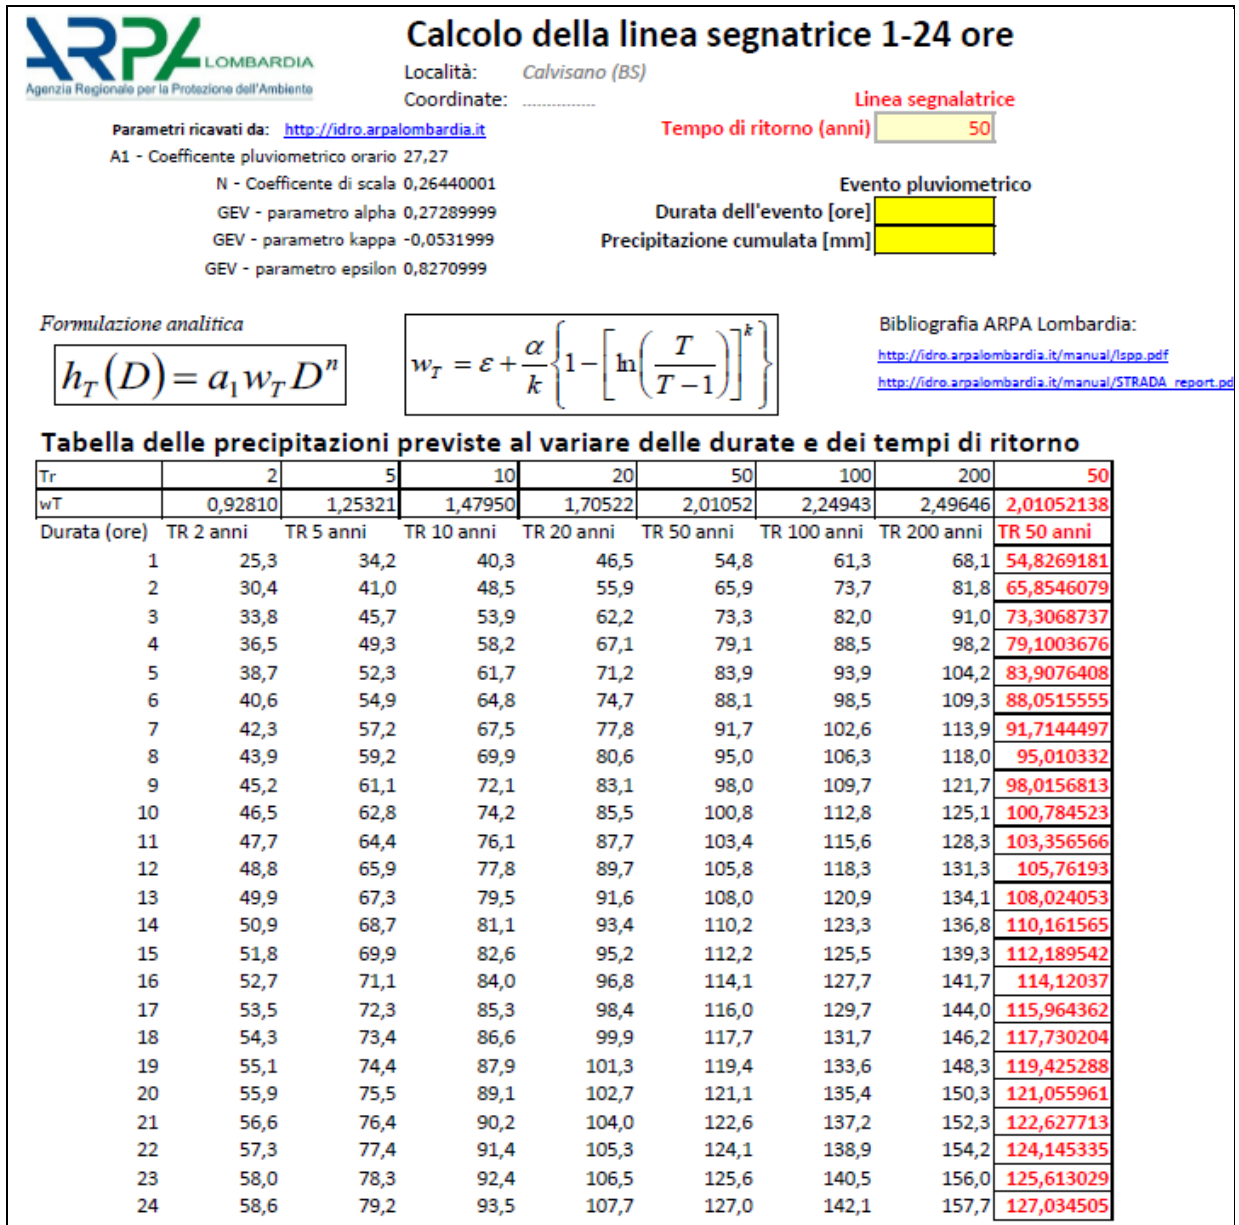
ARPA LOMBARDIA
Agenzia Regionale per la Protezione dell'Ambiente

Calcolo della linea segnatrice 1-24 ore

Località: Calvisano (BS)
Coordinate: ..................

Linea segnalatrice
Tempo di ritorno (anni) 50

Parametri ricavati da: http://idro.arpalombardia.it
A1 - Coefficente pluviometrico orario 27,27
N - Coefficente di scala 0,26440001
GEV - parametro alpha 0,27289999
GEV - parametro kappa -0,0531999
GEV - parametro epsilon 0,8270999

Evento pluviometrico
Durata dell'evento [ore]
Precipitazione cumulata [mm]

Formulazione analitica
$h_T(D) = a_1 w_T D^n$

$w_T = \varepsilon + \frac{\alpha}{k}\left\{1 - \left[\ln\left(\frac{T}{T-1}\right)\right]^k\right\}$

Bibliografia ARPA Lombardia:
http://idro.arpalombardia.it/manual/lspp.pdf
http://idro.arpalombardia.it/manual/STRADA_report.pd

Tabella delle precipitazioni previste al variare delle durate e dei tempi di ritorno

| Tr | 2 | 5 | 10 | 20 | 50 | 100 | 200 | 50 |
|---|---|---|---|---|---|---|---|---|
| wT | 0,92810 | 1,25321 | 1,47950 | 1,70522 | 2,01052 | 2,24943 | 2,49646 | 2,01052138 |
| Durata (ore) | TR 2 anni | TR 5 anni | TR 10 anni | TR 20 anni | TR 50 anni | TR 100 anni | TR 200 anni | TR 50 anni |
| 1 | 25,3 | 34,2 | 40,3 | 46,5 | 54,8 | 61,3 | 68,1 | 54,8269181 |
| 2 | 30,4 | 41,0 | 48,5 | 55,9 | 65,9 | 73,7 | 81,8 | 65,8546079 |
| 3 | 33,8 | 45,7 | 53,9 | 62,2 | 73,3 | 82,0 | 91,0 | 73,3068737 |
| 4 | 36,5 | 49,3 | 58,2 | 67,1 | 79,1 | 88,5 | 98,2 | 79,1003676 |
| 5 | 38,7 | 52,3 | 61,7 | 71,2 | 83,9 | 93,9 | 104,2 | 83,9076408 |
| 6 | 40,6 | 54,9 | 64,8 | 74,7 | 88,1 | 98,5 | 109,3 | 88,0515555 |
| 7 | 42,3 | 57,2 | 67,5 | 77,8 | 91,7 | 102,6 | 113,9 | 91,7144497 |
| 8 | 43,9 | 59,2 | 69,9 | 80,6 | 95,0 | 106,3 | 118,0 | 95,010332 |
| 9 | 45,2 | 61,1 | 72,1 | 83,1 | 98,0 | 109,7 | 121,7 | 98,0156813 |
| 10 | 46,5 | 62,8 | 74,2 | 85,5 | 100,8 | 112,8 | 125,1 | 100,784523 |
| 11 | 47,7 | 64,4 | 76,1 | 87,7 | 103,4 | 115,6 | 128,3 | 103,356566 |
| 12 | 48,8 | 65,9 | 77,8 | 89,7 | 105,8 | 118,3 | 131,3 | 105,76193 |
| 13 | 49,9 | 67,3 | 79,5 | 91,6 | 108,0 | 120,9 | 134,1 | 108,024053 |
| 14 | 50,9 | 68,7 | 81,1 | 93,4 | 110,2 | 123,3 | 136,8 | 110,161565 |
| 15 | 51,8 | 69,9 | 82,6 | 95,2 | 112,2 | 125,5 | 139,3 | 112,189542 |
| 16 | 52,7 | 71,1 | 84,0 | 96,8 | 114,1 | 127,7 | 141,7 | 114,12037 |
| 17 | 53,5 | 72,3 | 85,3 | 98,4 | 116,0 | 129,7 | 144,0 | 115,964362 |
| 18 | 54,3 | 73,4 | 86,6 | 99,9 | 117,7 | 131,7 | 146,2 | 117,730204 |
| 19 | 55,1 | 74,4 | 87,9 | 101,3 | 119,4 | 133,6 | 148,3 | 119,425288 |
| 20 | 55,9 | 75,5 | 89,1 | 102,7 | 121,1 | 135,4 | 150,3 | 121,055961 |
| 21 | 56,6 | 76,4 | 90,2 | 104,0 | 122,6 | 137,2 | 152,3 | 122,627713 |
| 22 | 57,3 | 77,4 | 91,4 | 105,3 | 124,1 | 138,9 | 154,2 | 124,145335 |
| 23 | 58,0 | 78,3 | 92,4 | 106,5 | 125,6 | 140,5 | 156,0 | 125,613029 |
| 24 | 58,6 | 79,2 | 93,5 | 107,7 | 127,0 | 142,1 | 157,7 | 127,034505 |